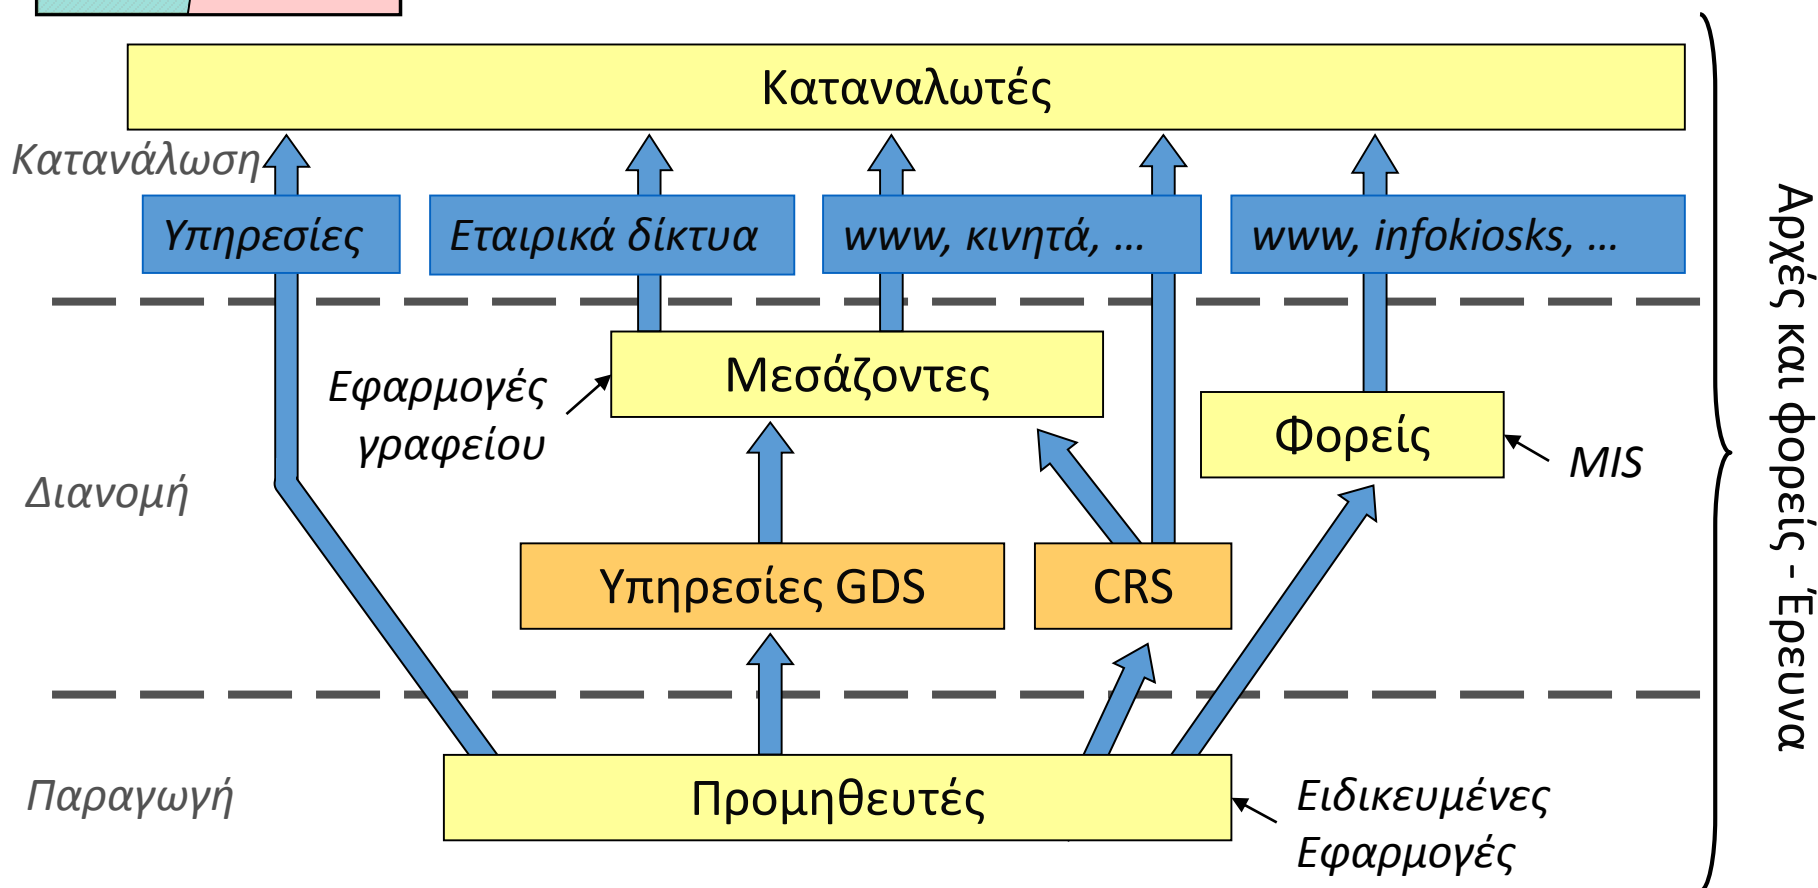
Καταναλωτές

Κατανάλωση

Υπηρεσίες

Εταιρικά δίκτυα

www, κινητά, ...

www, infokiosks, ...

Εφαρμογές γραφείου

Μεσάζοντες

Φορείς

MIS

Διανομή

Υπηρεσίες GDS

CRS

Παραγωγή

Προμηθευτές

Ειδικευμένες Εφαρμογές

Αρχές και φορείς - Έρευνα